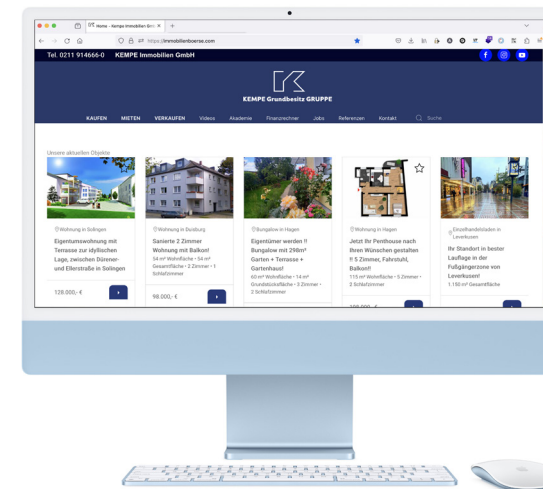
Home - Kempe Immobilien Gmb

https://immobilienboerse.com

Tel. 0211 914666-0 KEMPE Immobilien GmbH

KEMPE Grundbesitz GRUPPE

KAUFEN MIETEN VERKAUFEN Videos Akademie Finanzrechner Jobs Referenzen Kontakt Suche

Unsere aktuellen Objekte

Wohnung in Solingen
Eigentumswohnung mit Terrasse zur idyllischen Lage, zwischen Dürener- und Ellerstraße in Solingen
128.000,- €

Wohnung in Duisburg
Sanierte 2 Zimmer Wohnung mit Balkon!
54 m² Wohnfläche • 54 m² Gesamtfläche • 2 Zimmer • 1 Schlafzimmer
98.000,- €

Bungalow in Hagen
Eigentümer werden !! Bungalow mit 298m² Garten + Terrasse + Gartenhaus!
40 m² Wohnfläche • 14 m² Grundstücksfläche • 3 Zimmer • 2 Schlafzimmer

Wohnung in Hagen
Jetzt Ihr Penthouse nach Ihren Wünschen gestalten !! 5 Zimmer, Fahrstuhl, Balkon!!
115 m² Wohnfläche • 5 Zimmer • 3 Schlafzimmer

Einzelhandelsladen in Leverkusen
Ihr Standort in bester Lauflage in der Fußgängerzone von Leverkusen!
1.150 m² Gesamtfläche